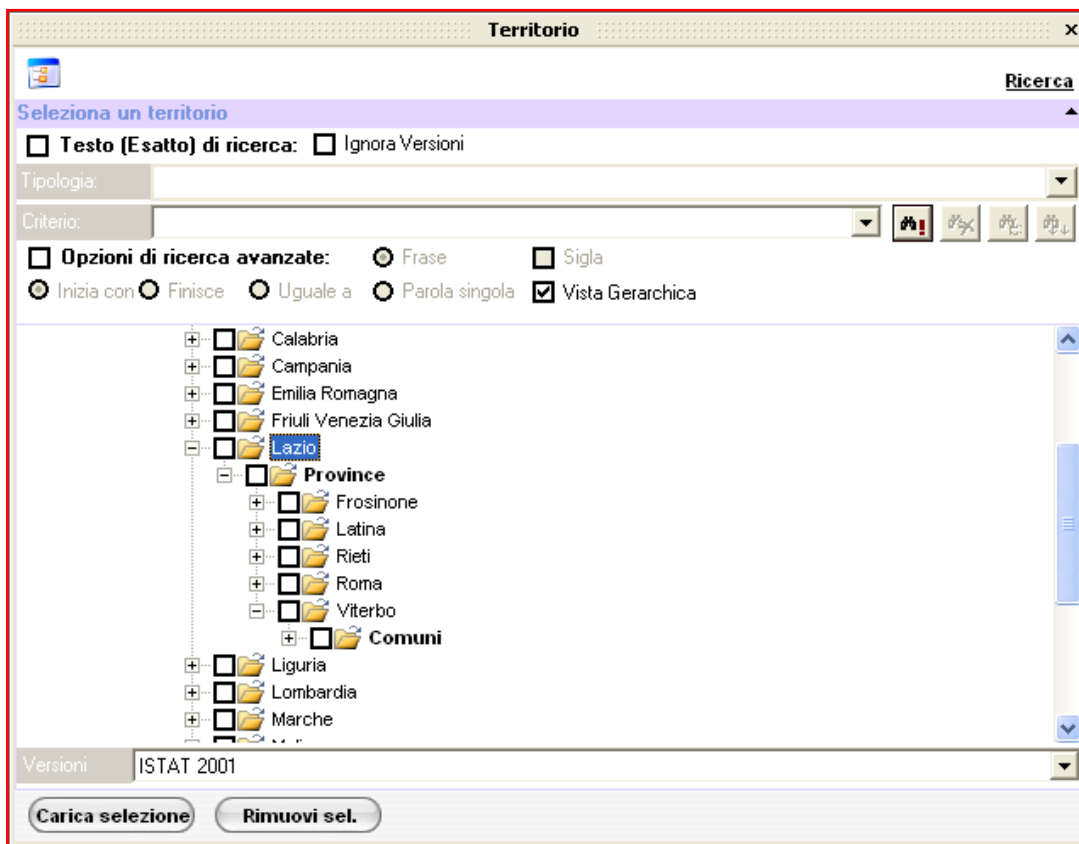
Territorio ×

Ricerca

Seleziona un territorio

Testo (Esatto) di ricerca: Ignora Versioni

Tipologia:

Criterio:

Opzioni di ricerca avanzate: Frase Sigla

Inizia con Finisce Uguale a Parola singola Vista Gerarchica

Calabria
Campania
Emilia Romagna
Friuli Venezia Giulia
Lazio
Province
Frosinone
Latina
Rieti
Roma
Viterbo
Comuni
Liguria
Lombardia
Marche
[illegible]

Versioni ISTAT 2001

Carica selezione Rimuovi sel.